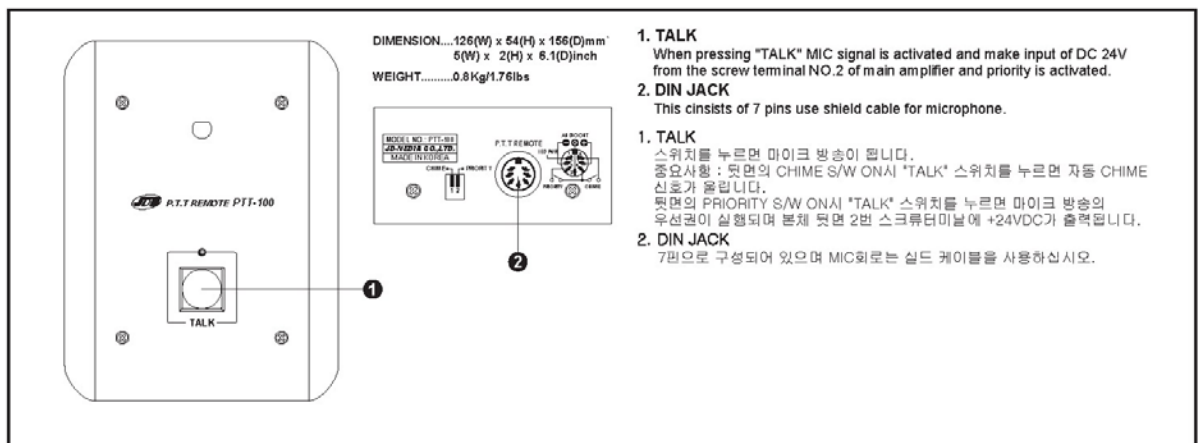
JDM P.T.T REMOTE PTT-100

TALK

1

DIMENSION....126(W) x 54(H) x 156(D)mm
5(W) x 2(H) x 6.1(D)inch

WEIGHT..........0.8Kg/1.76lbs

MODEL NO : PTT-100
JD-MEDIA CO.,LTD.
MADE IN KOREA

CHIME PRIORITY

P.T.T REMOTE

2

1. TALK
When pressing "TALK" MIC signal is activated and make input of DC 24V from the screw terminal NO.2 of main amplifier and priority is activated.

2. DIN JACK
This cinsists of 7 pins use shield cable for microphone.

1. TALK
스위치를 누르면 마이크 방송이 됩니다.
중요사항 : 뒷면의 CHIME S/W ON시 "TALK" 스위치를 누르면 자동 CHIME 신호가 울립니다.
뒷면의 PRIORITY S/W ON시 "TALK" 스위치를 누르면 마이크 방송의 우선권이 실행되며 본체 뒷면 2번 스크류터미날에 +24VDC가 출력됩니다.

2. DIN JACK
7핀으로 구성되어 있으며 MIC회로는 실드 케이블을 사용하십시오.